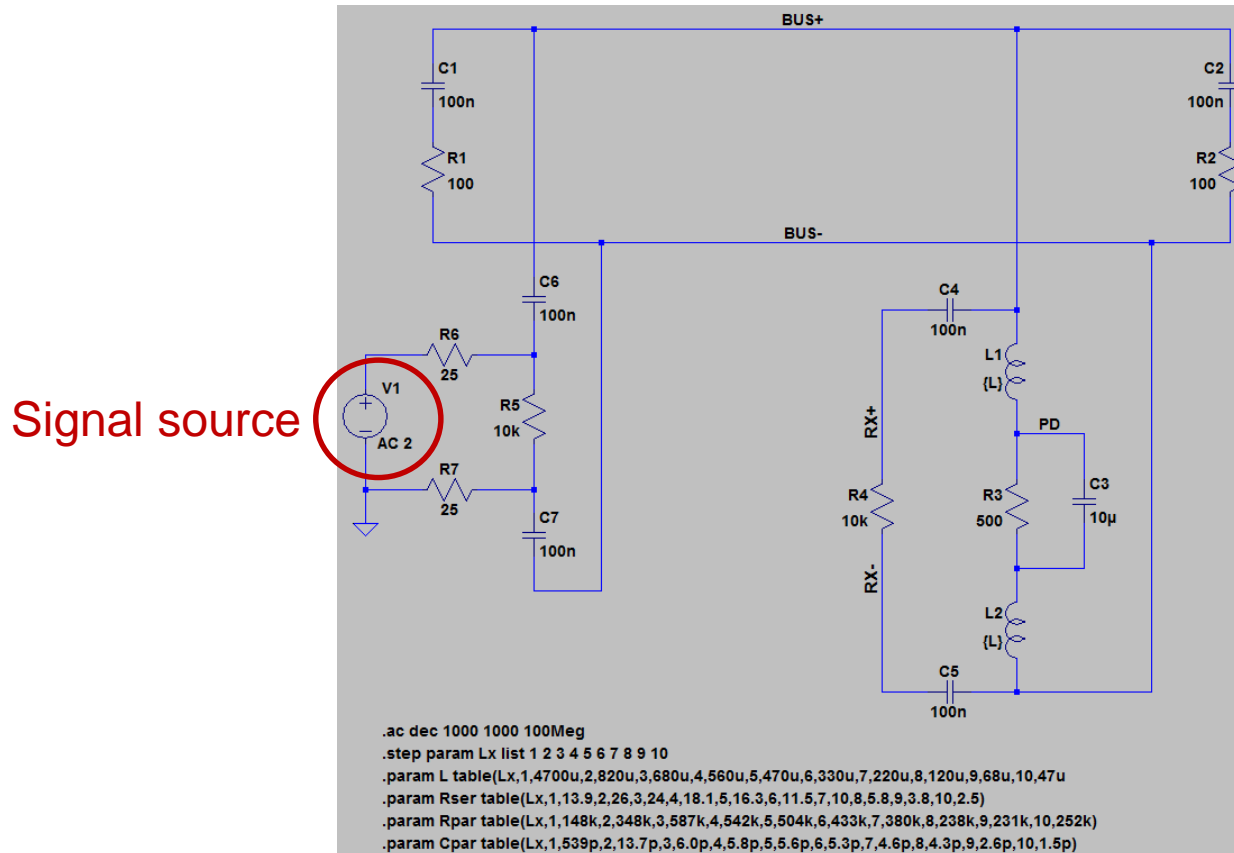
BUS+

C1
100n

R1
100

C2
100n

R2
100

BUS-

C6
100n

R6
25

V1
AC 2

Signal source

R5
10k

R7
25

C7
100n

C4
100n

L1
{L}

PD

RX+

R4
10k

RX-

R3
500

C3
10µ

L2
{L}

C5
100n

.ac dec 1000 1000 100Meg
.step param Lx list 1 2 3 4 5 6 7 8 9 10
.param L table(Lx,1,4700u,2,820u,3,680u,4,560u,5,470u,6,330u,7,220u,8,120u,9,68u,10,47u
.param Rser table(Lx,1,13.9,2,26,3,24,4,18.1,5,16.3,6,11.5,7,10,8,5.8,9,3.8,10,2.5)
.param Rpar table(Lx,1,148k,2,348k,3,587k,4,542k,5,504k,6,433k,7,380k,8,238k,9,231k,10,252k)
.param Cpar table(Lx,1,539p,2,13.7p,3,6.0p,4,5.8p,5,5.6p,6,5.3p,7,4.6p,8,4.3p,9,2.6p,10,1.5p)